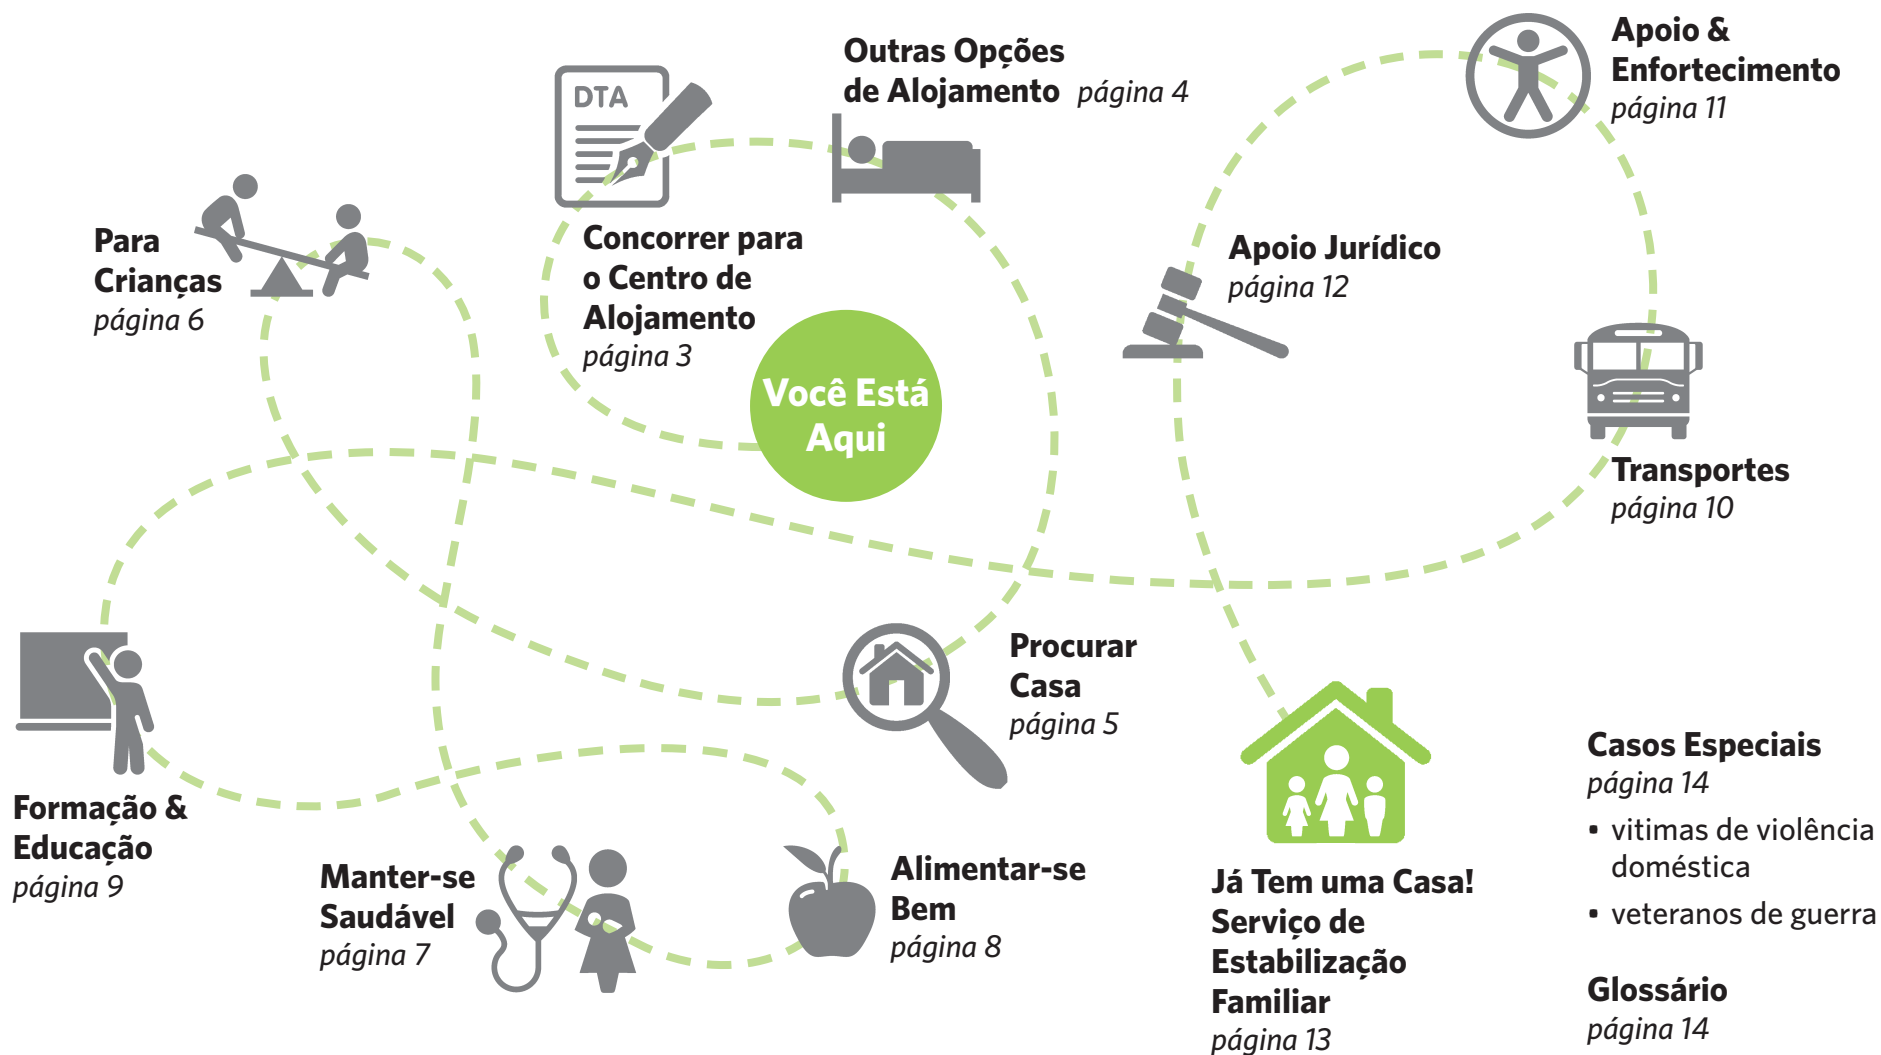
Outras Opções de Alojamento página 4

Apoio & Enfortecimento página 11

DTA

Para Crianças página 6

Concorrer para o Centro de Alojamento página 3

Você Está Aqui

Apoio Jurídico página 12

Transportes página 10

Procurar Casa página 5

Formação & Educação página 9

Manter-se Saudável página 7

Alimentar-se Bem página 8

Já Tem uma Casa! Serviço de Estabilização Familiar página 13

Casos Especiais página 14

• vitimas de violência doméstica
• veteranos de guerra

Glossário página 14